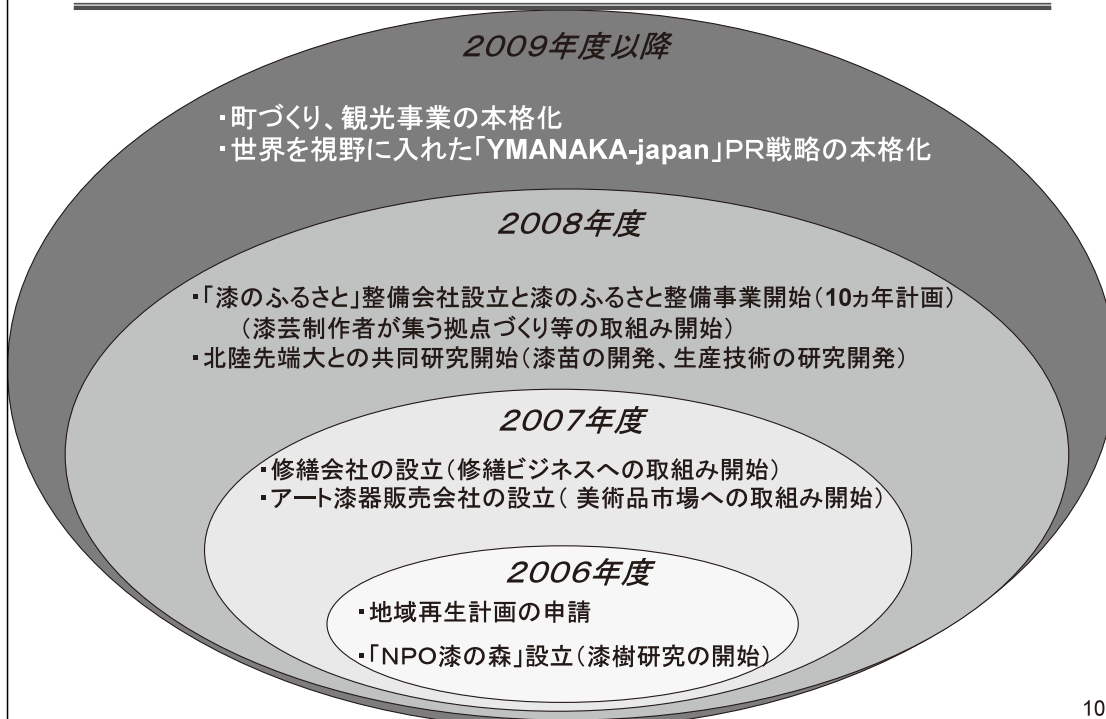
2009年度以降

・町づくり、観光事業の本格化
・世界を視野に入れた「YMANAKA-japan」PR戦略の本格化

2008年度

・「漆のふるさと」整備会社設立と漆のふるさと整備事業開始（10ヵ年計画）
（漆芸制作者が集う拠点づくり等の取組み開始）
・北陸先端大との共同研究開始（漆苗の開発、生産技術の研究開発）

2007年度

・修繕会社の設立（修繕ビジネスへの取組み開始）
・アート漆器販売会社の設立（ 美術品市場への取組み開始）

2006年度

・地域再生計画の申請
・「NPO漆の森」設立（漆樹研究の開始）

10